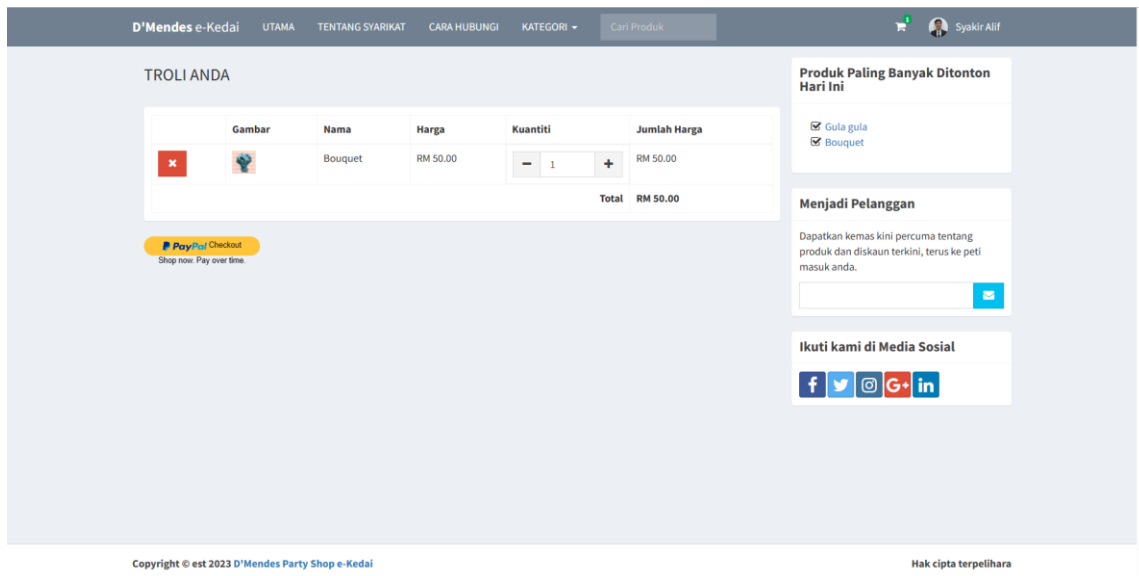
D'Mendes e-Kedai UTAMA TENTANG SYARIKAT CARA HUBUNGI KATEGORI Cari Produk 1 Syakir Alif

TROLI ANDA

| | Gambar | Nama | Harga | Kuantiti | Jumlah Harga |
|---|---|---|---|---|---|
| | | Bouquet | RM 50.00 | − 1 + | RM 50.00 |
| | | | | Total | RM 50.00 |

PayPal Checkout
Shop now. Pay over time.

Produk Paling Banyak Ditonton Hari Ini

Gula gula
Bouquet

Menjadi Pelanggan

Dapatkan kemas kini percuma tentang produk dan diskaun terkini, terus ke peti masuk anda.

Ikuti kami di Media Sosial

Copyright © est 2023 D'Mendes Party Shop e-Kedai

Hak cipta terpelihara